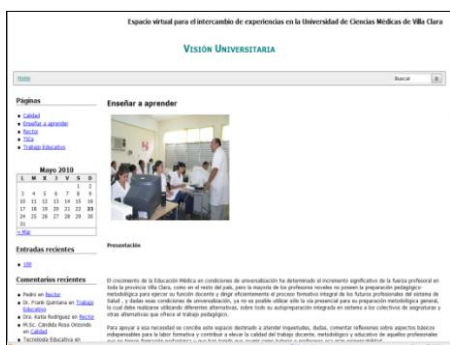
Espacio virtual para el intercambio de experiencias en la Universidad de Ciencias Médicas de Villa Clara

VISIÓN UNIVERSITARIA

Home

Buscar

Páginas

- Calidad
- Enseñar a aprender
- Rector
- Tics
- Trabajo Educativo

Mayo 2010

| L | M | X | J | V | S | D |
|---|---|---|---|---|---|---|
| | | | | | 1 | 2 |
| 3 | 4 | 5 | 6 | 7 | 8 | 9 |
| 10 | 11 | 12 | 13 | 14 | 15 | 16 |
| 17 | 18 | 19 | 20 | 21 | 22 | 23 |
| 24 | 25 | 26 | 27 | 28 | 29 | 30 |
| 31 | | | | | | |

« Mar

Entradas recientes

- 100

Comentarios recientes

- Pedro en Rector
- Dr. Frank Quintana en Trabajo Educativo
- Dra. Katia Rodríguez en Rector
- M.Sc. Cándida Rosa Orozco en Calidad
- Tecnóloga Educativa en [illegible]

Enseñar a aprender

Presentación

El crecimiento de la Educación Médica en condiciones de universalización ha determinado el incremento significativo de la fuerza profesoral en toda la provincia Villa Clara, como en el resto del país, para la mayoría de los profesores noveles no poseen la preparación pedagógico-metodológica para ejercer su función docente y dirigir eficientemente el proceso formativo integral de los futuros profesionales del sistema de Salud, y dadas esas condiciones de universalización, ya no es posible utilizar sólo la vía presencial para su preparación metodológica general, lo cual debe realizarse utilizando diferentes alternativas, sobre todo su autopreparación integrada en sistema a los colectivos de asignaturas y otras alternativas que ofrece el trabajo pedagógico.

Para apoyar a esa necesidad se concibe este espacio destinado a atender inquietudes, dudas, comentar reflexiones sobre aspectos básicos indispensables para la labor formativa y contribuir a elevar la calidad del trabajo docente, metodológico y educativo de aquellos profesores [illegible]